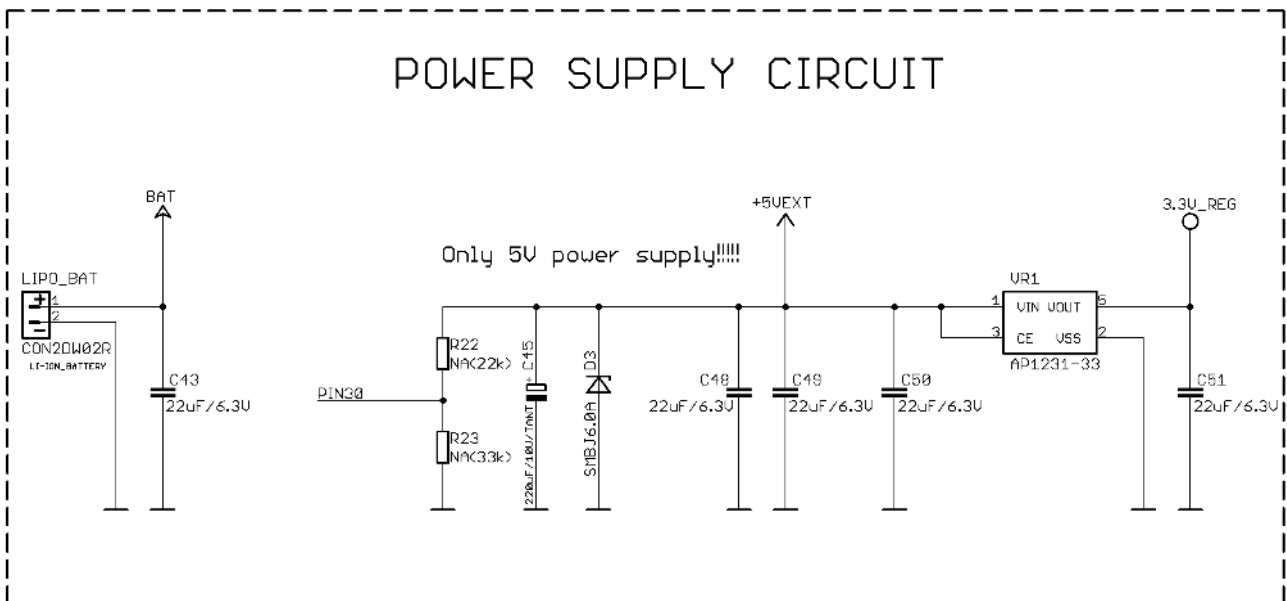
POWER SUPPLY CIRCUIT

BAT

LIPO_BAT
+
-
1
2
CON2DW02R
LI-ION_BATTERY

C43
22uF/6.3V

Only 5V power supply!!!!!

+5VEXT

3.3V_REG

PIN30

R22
NA(22k)

R23
NA(33k)

C15
220uF/10V/TANT
+

D3
SMBJ6.0A

C48
22uF/6.3V

C49
22uF/6.3V

C50
22uF/6.3V

VR1
1 VIN VOUT 5
3 CE VSS 2
AP1231-33

C51
22uF/6.3V